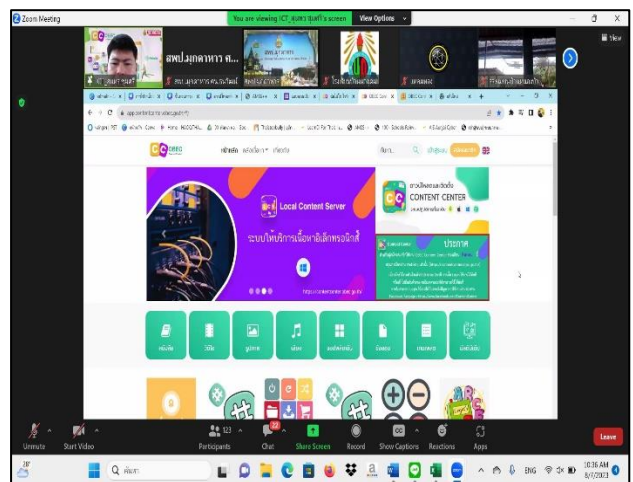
Zoom Meeting
You are viewing ICT_สุนทร ชุมศรี's screen
View Options
View

สพป.มุกดาหาร ส...
สพป.มุกดาหาร

Local Content Server
ระบบให้บริการเนื้อหาอิเล็กทรอนิกส์
CONTENT CENTER
ประกาศ

หนังสือ
วีดิโอ
รูปภาพ
เสียง
แอปพลิเคชัน
เอกสาร

Unmute
Start Video
123
Participants
22
Chat
Share Screen
Record
Show Captions
Reactions
Apps
Leave

ค้นหา
ENG
10:36 AM
8/9/2023